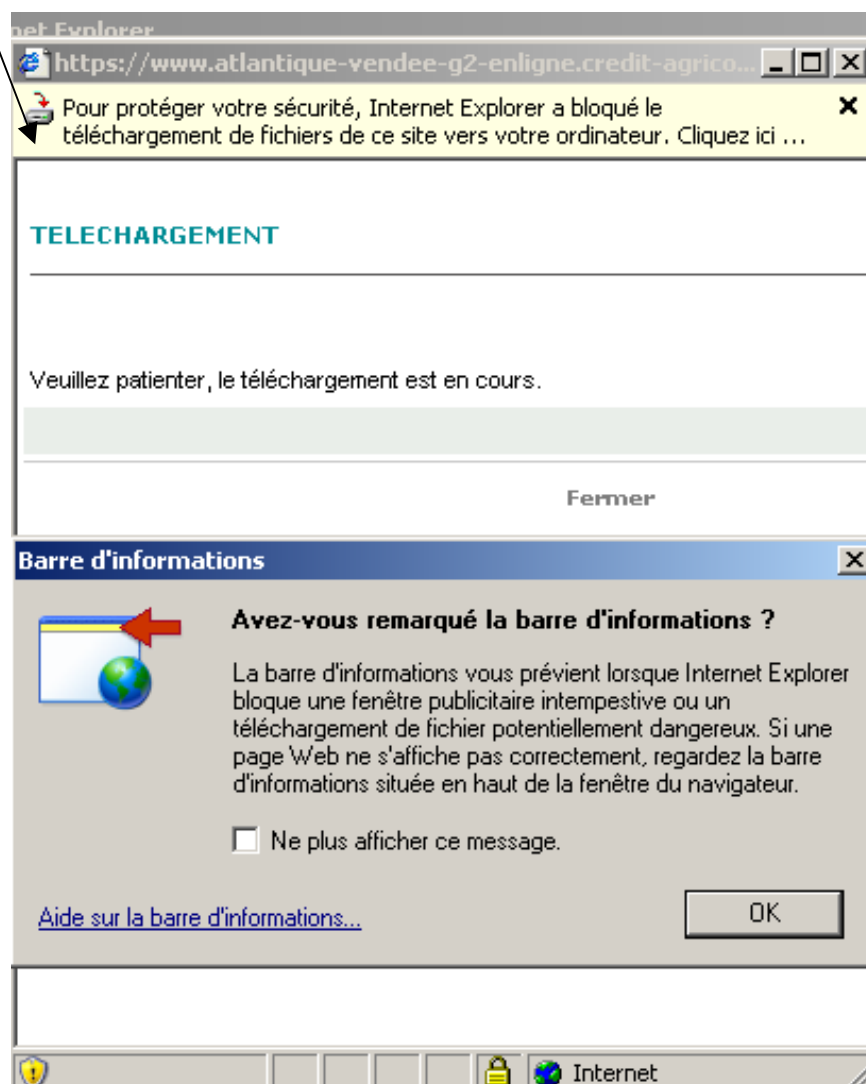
net Explorer

https://www.atlantique-vendee-g2-enligne.credit-agrico...

Pour protéger votre sécurité, Internet Explorer a bloqué le téléchargement de fichiers de ce site vers votre ordinateur. Cliquez ici ...

TELECHARGEMENT

Veuillez patienter, le téléchargement est en cours.

Fermer

Barre d'informations

Avez-vous remarqué la barre d'informations ?

La barre d'informations vous prévient lorsque Internet Explorer bloque une fenêtre publicitaire intempestive ou un téléchargement de fichier potentiellement dangereux. Si une page Web ne s'affiche pas correctement, regardez la barre d'informations située en haut de la fenêtre du navigateur.

Ne plus afficher ce message.

Aide sur la barre d'informations...

OK

Internet